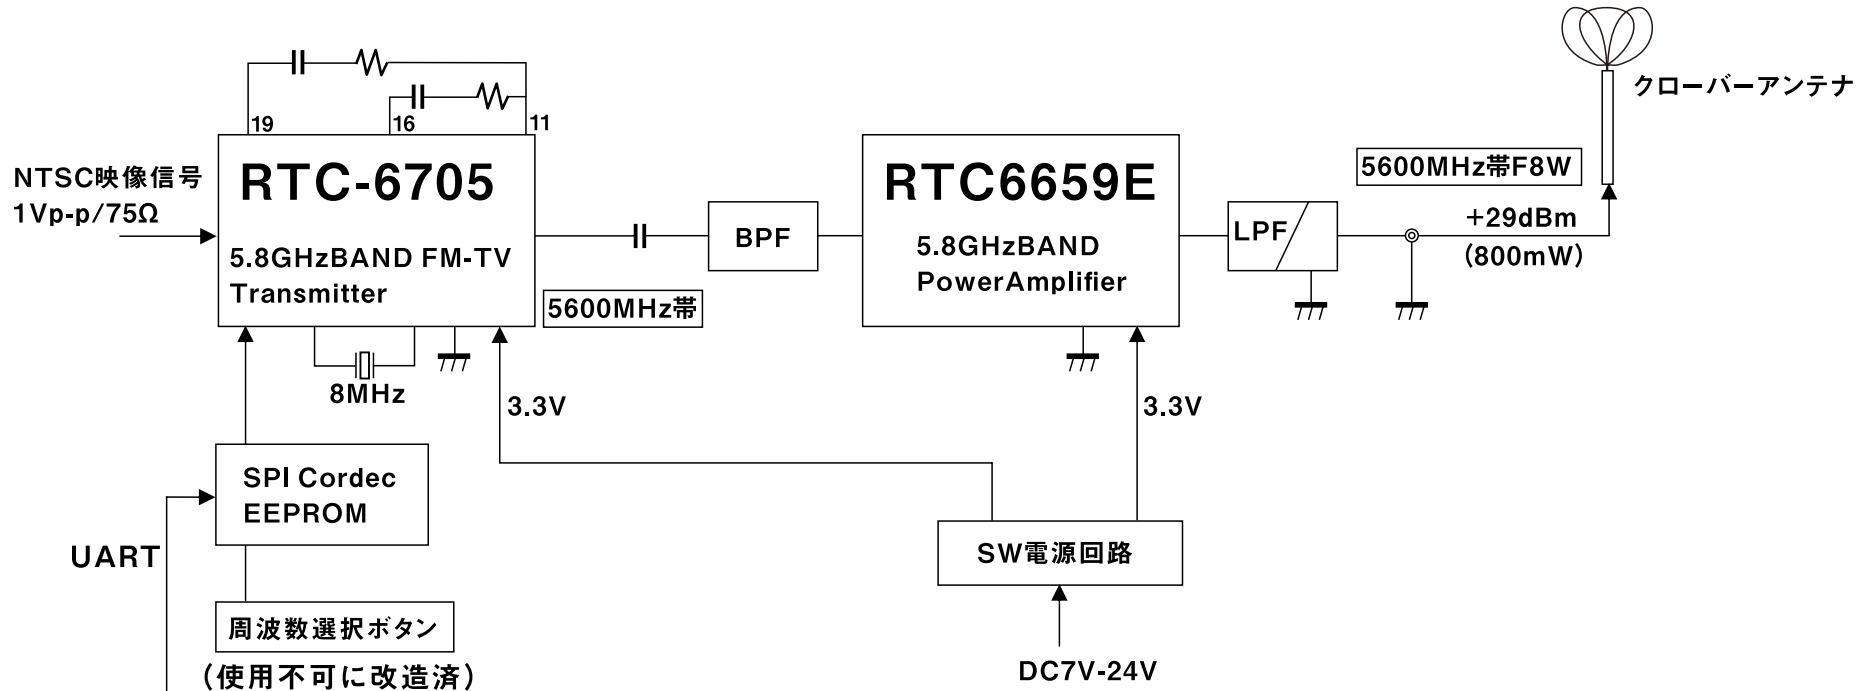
19
16
11

NTSC映像信号
1Vp-p/75Ω

RTC-6705
5.8GHzBAND FM-TV
Transmitter

5600MHz帯

8MHz

3.3V

BPF

RTC6659E
5.8GHzBAND
PowerAmplifier

3.3V

LPF

5600MHz帯F8W

+29dBm
(800mW)

クローバーアンテナ

SPI Cordec
EEPROM

UART

周波数選択ボタン
(使用不可に改造済)

SW電源回路

DC7V-24V